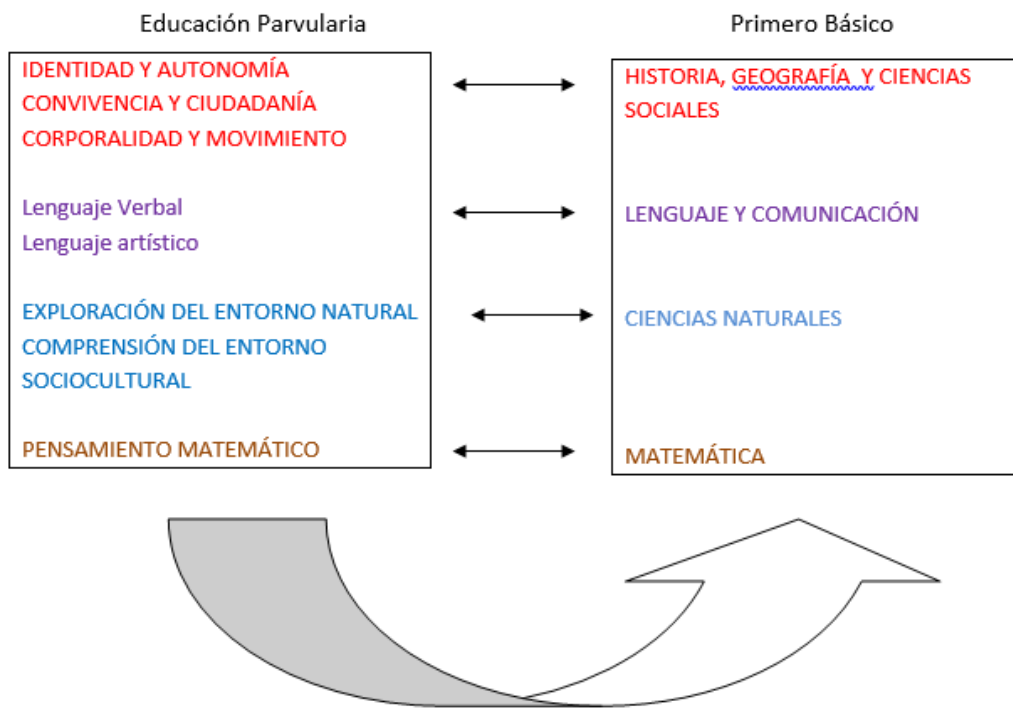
Educación Parvularia

IDENTIDAD Y AUTONOMÍA
CONVIVENCIA Y CIUDADANÍA
CORPORALIDAD Y MOVIMIENTO

Lenguaje Verbal
Lenguaje artístico

EXPLORACIÓN DEL ENTORNO NATURAL
COMPRENSIÓN DEL ENTORNO SOCIOCULTURAL

PENSAMIENTO MATEMÁTICO

Primero Básico

HISTORIA, GEOGRAFÍA Y CIENCIAS SOCIALES

LENGUAJE Y COMUNICACIÓN

CIENCIAS NATURALES

MATEMÁTICA